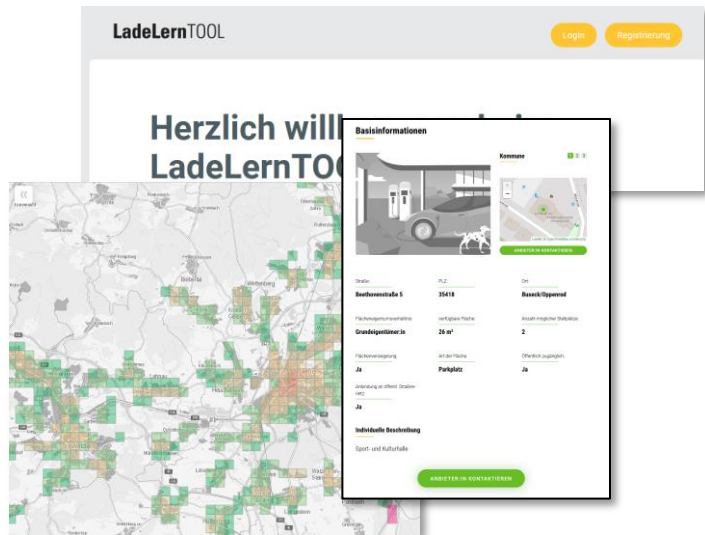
LadeLernTOOL

Login Registrierung

Herzlich will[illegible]
LadeLernTO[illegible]

Basisinformationen

Kommune 1 2 3

ANBIETER:IN KONTAKTIEREN

Straße
Beethovenstraße 5

PLZ
35418

Ort
Buseck/Oppenrod

Flächeneigentumsverhältnis
Grundeigentümer:in

verfügbare Fläche
26 m²

Anzahl möglicher Stellplätze
2

Flächenversiegelung
Ja

Art der Fläche
Parkplatz

Öffentlich zugänglich
Ja

Anbindung an öffentl. Straßennetz
Ja

Individuelle Beschreibung

Sport- und Kulturhalle

ANBIETER:IN KONTAKTIEREN